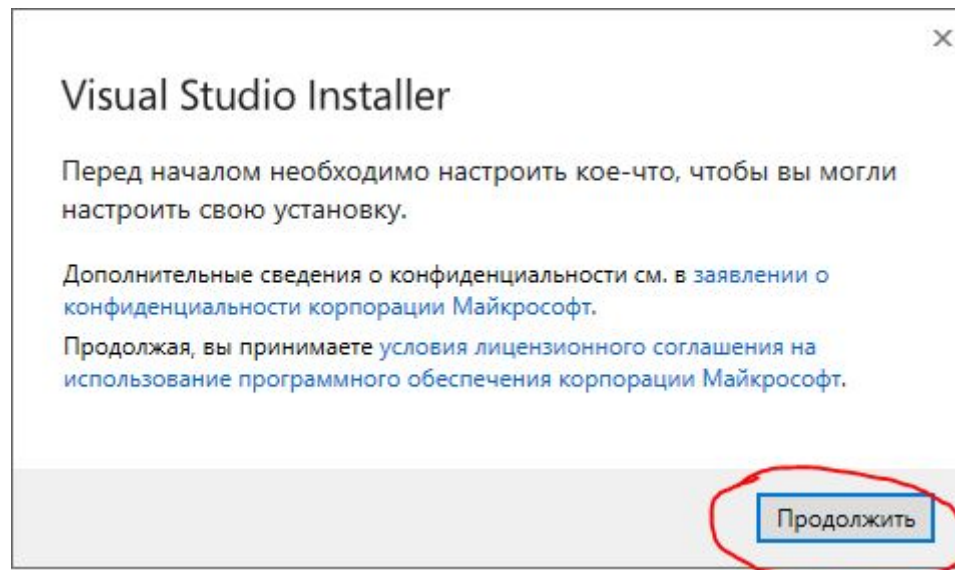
×

Visual Studio Installer

Перед началом необходимо настроить кое-что, чтобы вы могли настроить свою установку.

Дополнительные сведения о конфиденциальности см. в заявлении о конфиденциальности корпорации Майкрософт.

Продолжая, вы принимаете условия лицензионного соглашения на использование программного обеспечения корпорации Майкрософт.

Продолжить